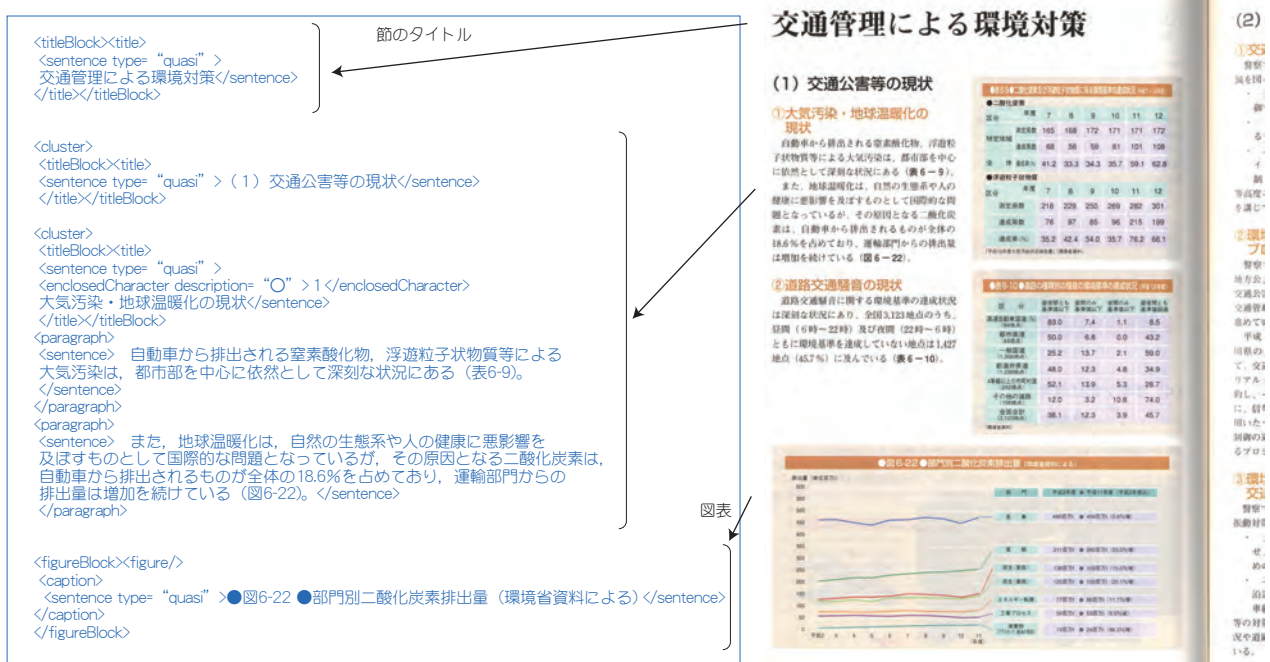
<titleBlock><title>
<sentence type="quasi">
交通管理による環境対策</sentence>
</title></titleBlock>

節のタイトル

<cluster>
<titleBlock><title>
<sentence type="quasi">（1）交通公害等の現状</sentence>
</title></titleBlock>

<cluster>
<titleBlock><title>
<sentence type="quasi">
<enclosedCharacter description="○">1</enclosedCharacter>
大気汚染・地球温暖化の現状</sentence>
</title></titleBlock>
<paragraph>
<sentence> 自動車から排出される窒素酸化物，浮遊粒子状物質等による大気汚染は，都市部を中心に依然として深刻な状況にある（表6-9)。
</sentence>
</paragraph>
<paragraph>
<sentence> また，地球温暖化は，自然の生態系や人の健康に悪影響を及ぼすものとして国際的な問題となっているが，その原因となる二酸化炭素は，自動車から排出されるものが全体の18.6%を占めており，運輸部門からの排出量は増加を続けている（図6-22)。</sentence>
</paragraph>

図表

<figureBlock><figure/>
<caption>
<sentence type="quasi">●図6-22 ●部門別二酸化炭素排出量（環境省資料による）</sentence>
</caption>
</figureBlock>

交通管理による環境対策

（1）交通公害等の現状

①大気汚染・地球温暖化の現状

自動車から排出される窒素酸化物，浮遊粒子状物質等による大気汚染は，都市部を中心に依然として深刻な状況にある（表6－9）。

また，地球温暖化は，自然の生態系や人の健康に悪影響を及ぼすものとして国際的な問題となっているが，その原因となる二酸化炭素は，自動車から排出されるものが全体の18.6％を占めており，運輸部門からの排出量は増加を続けている（図6－22）。

②道路交通騒音の現状

道路交通騒音に関する環境基準の達成状況は深刻な状況にあり，全国3,123地点のうち，昼間（6時～22時）及び夜間（22時～6時）ともに環境基準を達成していない地点は1,427地点（45.7％）に及んでいる（表6－10）。

●二酸化窒素
| 区分 | 年度 | 7 | 8 | 9 | 10 | 11 | 12 |
|---|---|---|---|---|---|---|---|
| 特定地域 | 測定局数 | 165 | 168 | 172 | 171 | 171 | 172 |
| | 達成局数 | 68 | 56 | 59 | 61 | 101 | 108 |
| 全体 | 達成率(%) | 41.2 | 33.3 | 34.3 | 35.7 | 59.1 | 62.8 |

●浮遊粒子状物質
| 区分 | 年度 | 7 | 8 | 9 | 10 | 11 | 12 |
|---|---|---|---|---|---|---|---|
| 測定局数 | | 216 | 229 | 250 | 269 | 282 | 301 |
| 達成局数 | | 76 | 97 | 85 | 96 | 215 | 199 |
| 達成率(%) | | 35.2 | 42.4 | 34.0 | 35.7 | 76.2 | 66.1 |

| 区分 | | | | |
|---|---|---|---|---|
| | 83.0 | 7.4 | 1.1 | 8.5 |
| | 50.0 | 6.6 | 0.0 | 43.2 |
| | 25.2 | 13.7 | 2.1 | 59.0 |
| | 48.0 | 12.3 | 4.8 | 34.9 |
| | 52.1 | 13.9 | 5.3 | 28.7 |
| | 12.0 | 3.2 | 10.8 | 74.0 |
| 全国合計 | 38.1 | 12.3 | 3.9 | 45.7 |

●図6-22●部門別二酸化炭素排出量

(2)